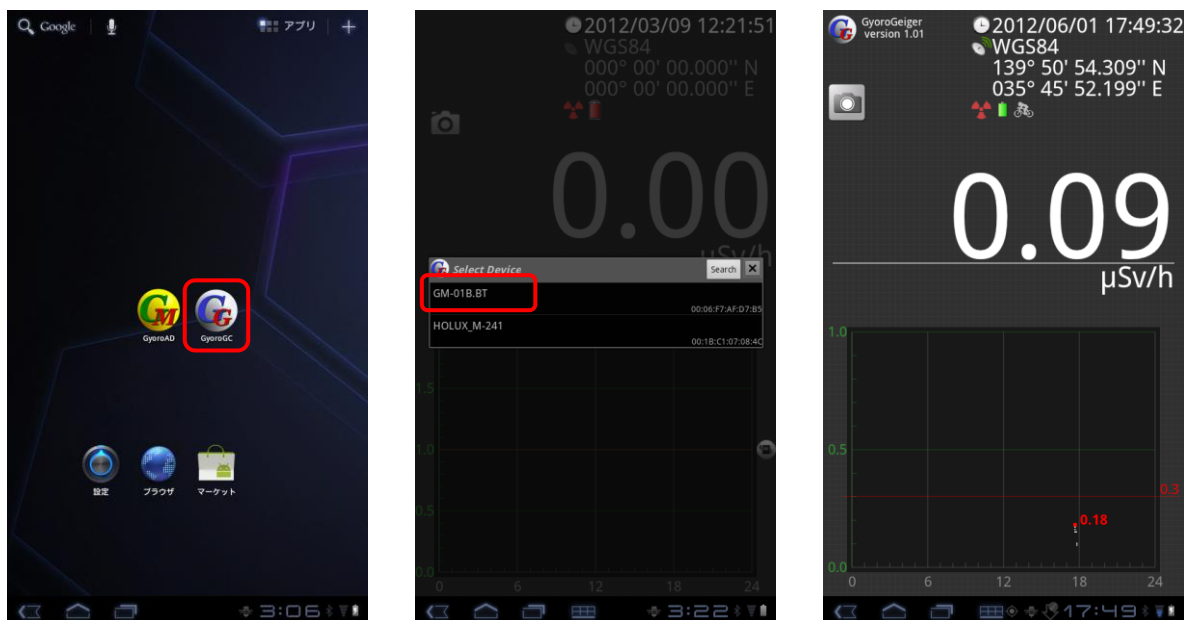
Google アプリ +

GyoroAD GyoroGC

設定 ブラウザ マーケット

3:06

2012/03/09 12:21:51
WGS84
000° 00' 00.000'' N
000° 00' 00.000'' E

0.00
μSv/h

Select Device Search

GM-01B.BT
00:06:F7:AF:D7:B5

HOLUX_M-241
00:1B:C1:07:08:4C

1.5
1.0
0.5
0.0
0 6 12 18 24

3:22

GyoroGeiger version 1.01

2012/06/01 17:49:32
WGS84
139° 50' 54.309'' N
035° 45' 52.199'' E

0.09
μSv/h

1.0
0.5
0.3
0.18
0.0
0 6 12 18 24

17:49